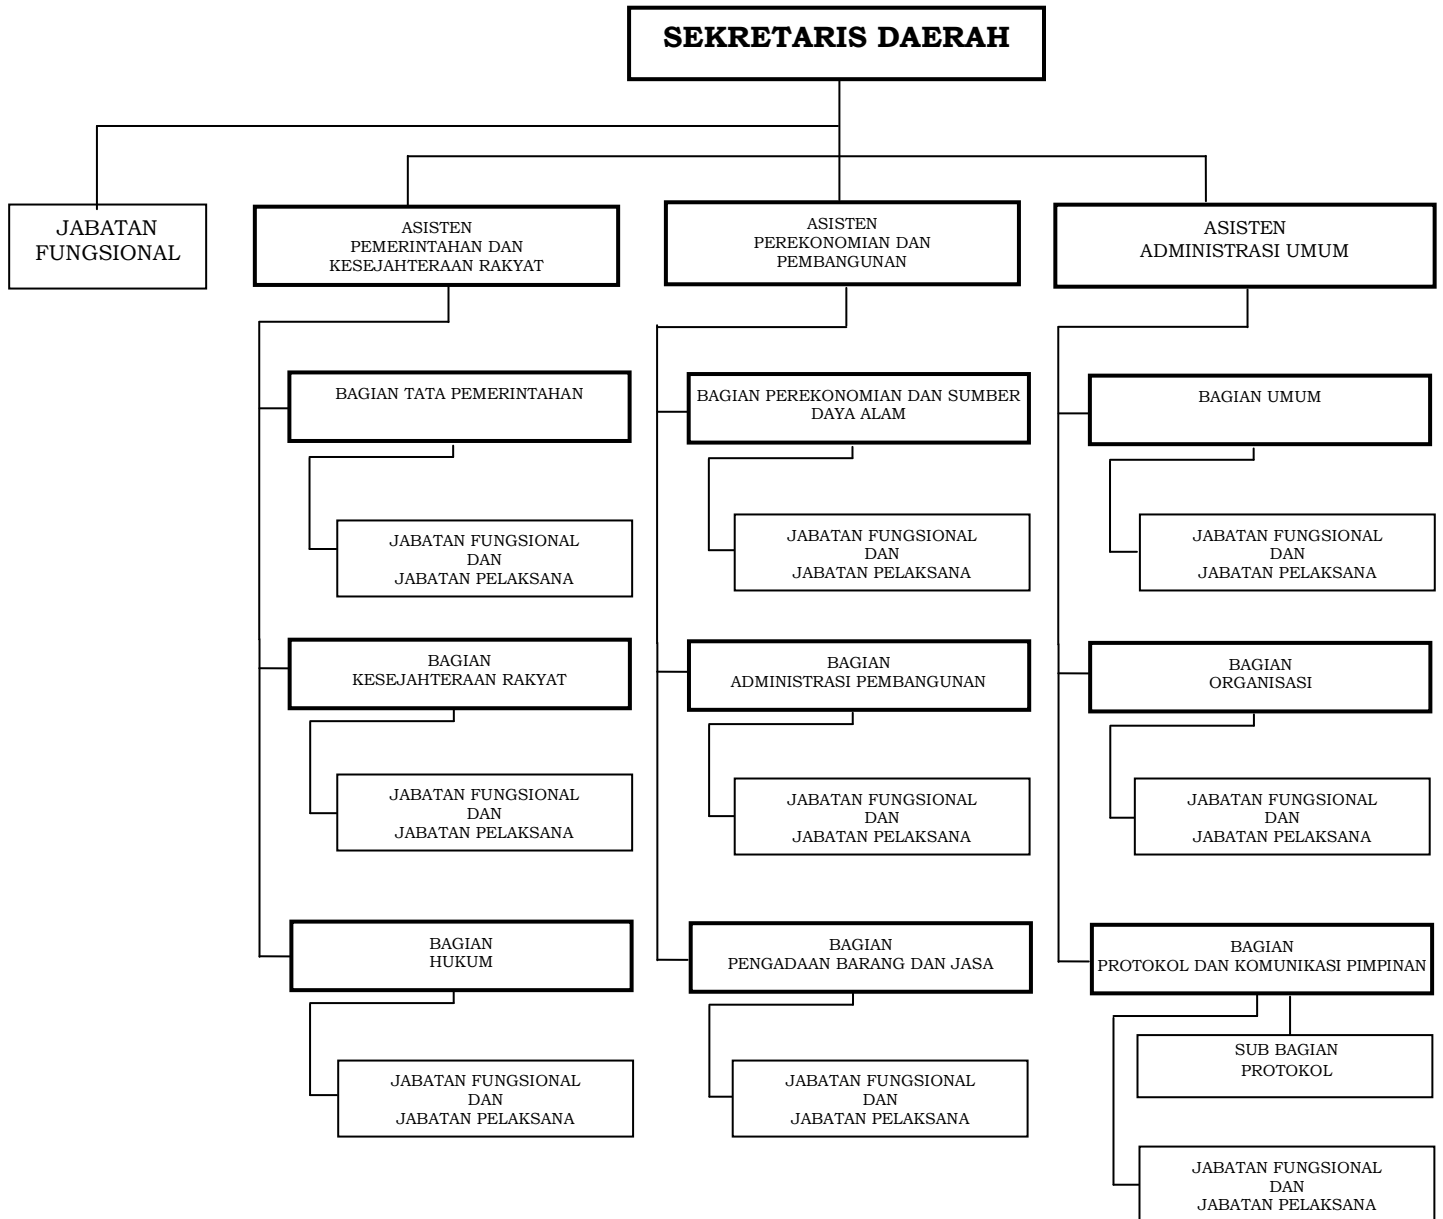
SEKRETARIS DAERAH

JABATAN FUNGSIONAL

ASISTEN PEMERINTAHAN DAN KESEJAHTERAAN RAKYAT

BAGIAN TATA PEMERINTAHAN

JABATAN FUNGSIONAL DAN JABATAN PELAKSANA

BAGIAN KESEJAHTERAAN RAKYAT

JABATAN FUNGSIONAL DAN JABATAN PELAKSANA

BAGIAN HUKUM

JABATAN FUNGSIONAL DAN JABATAN PELAKSANA

ASISTEN PEREKONOMIAN DAN PEMBANGUNAN

BAGIAN PEREKONOMIAN DAN SUMBER DAYA ALAM

JABATAN FUNGSIONAL DAN JABATAN PELAKSANA

BAGIAN ADMINISTRASI PEMBANGUNAN

JABATAN FUNGSIONAL DAN JABATAN PELAKSANA

BAGIAN PENGADAAN BARANG DAN JASA

JABATAN FUNGSIONAL DAN JABATAN PELAKSANA

ASISTEN ADMINISTRASI UMUM

BAGIAN UMUM

JABATAN FUNGSIONAL DAN JABATAN PELAKSANA

BAGIAN ORGANISASI

JABATAN FUNGSIONAL DAN JABATAN PELAKSANA

BAGIAN PROTOKOL DAN KOMUNIKASI PIMPINAN

SUB BAGIAN PROTOKOL

JABATAN FUNGSIONAL DAN JABATAN PELAKSANA